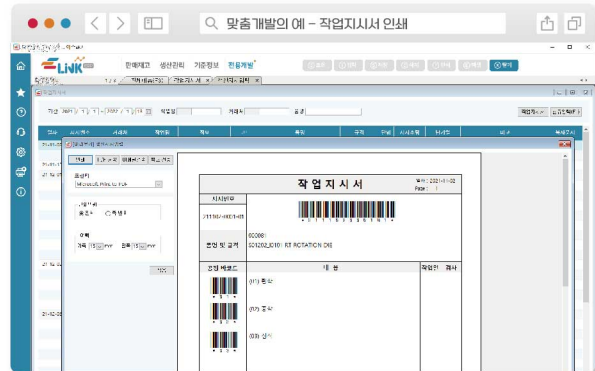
맞춤개발의 예 – 작업지시서 인쇄

LiNK

판매재고 생산관리 기준정보 현장개발

작업지시서

작 업 지 시 서

지시번호

품번 및 품명

S21202_IC101 RT ROTATION DIE

공정 바코드

내 용

작업인

검사

(01) 절삭

(02) 열처

(03) 연삭

프린터

Microsoft Print to PDF

여백

가로 15 mm

세로 15 mm

인쇄

Page : 1